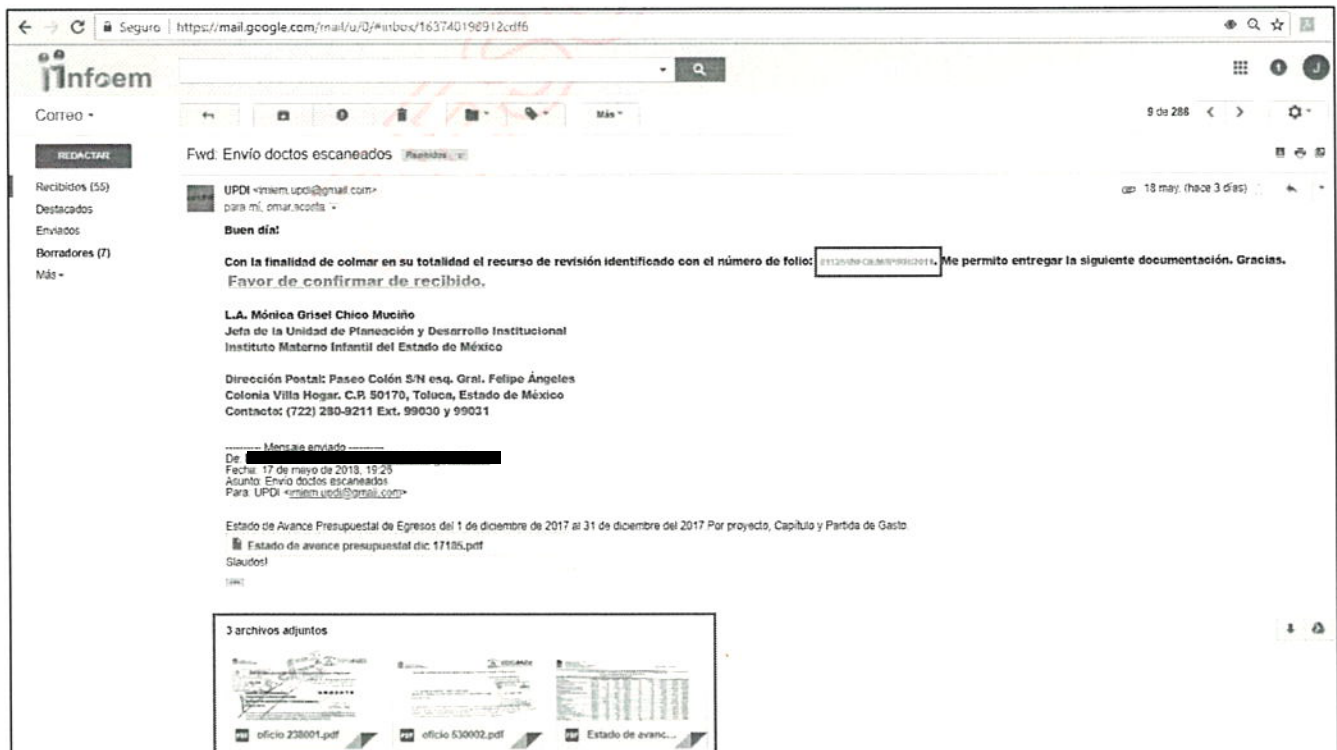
Seguro | https://mail.google.com/mail/u/0/#inbox/163740198912cdf6

Infoem

Correo -

Más -

9 de 288

REDACTAR

Recibidos (55)
Destacados
Enviados
Borradores (7)
Más -

Fwd: Envío doctos escaneados Recibidos x

UPDI <imiem.updi@gmail.com>
para mí, omar.acosta

18 may. (hace 3 días)

Buen día!

Con la finalidad de colmar en su totalidad el recurso de revisión identificado con el número de folio: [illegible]. Me permito entregar la siguiente documentación. Gracias.

Favor de confirmar de recibido.

L.A. Mónica Grisel Chico Muciño
Jefa de la Unidad de Planeación y Desarrollo Institucional
Instituto Materno Infantil del Estado de México

Dirección Postal: Paseo Colón S/N esq. Gral. Felipe Ángeles
Colonia Villa Hogar. C.P. 50170, Toluca, Estado de México
Contacto: (722) 280-9211 Ext. 99030 y 99031

---------- Mensaje enviado ----------
De: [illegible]
Fecha: 17 de mayo de 2018, 19:25
Asunto: Envío doctos escaneados
Para: UPDI <imiem.updi@gmail.com>

Estado de Avance Presupuestal de Egresos del 1 de diciembre de 2017 al 31 de diciembre del 2017 Por proyecto, Capítulo y Partida de Gasto.

Estado de avance presupuestal dic 17185.pdf

Slaudos!

3 archivos adjuntos

oficio 238001.pdf

oficio 530002.pdf

Estado de avanc...